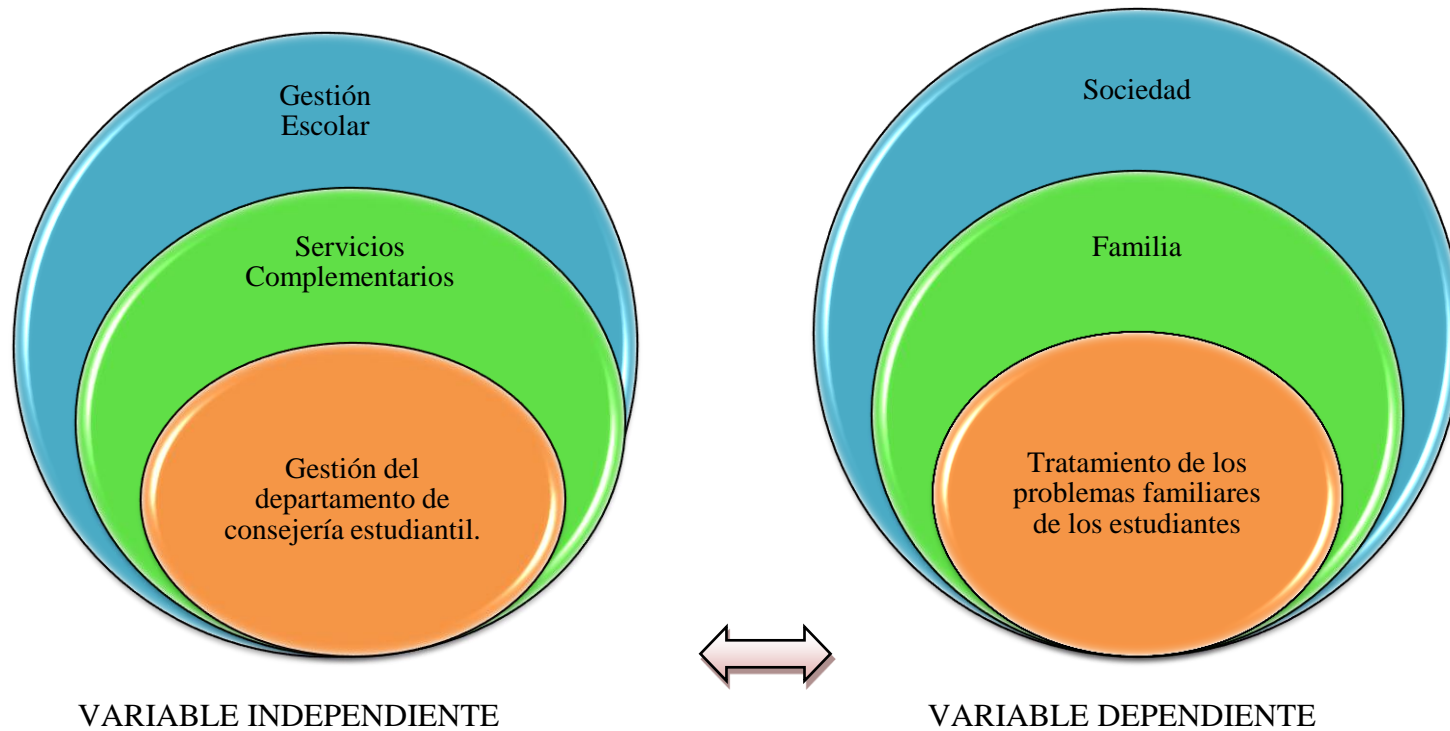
Gestión Escolar

Servicios Complementarios

Gestión del departamento de consejería estudiantil.

VARIABLE INDEPENDIENTE

Sociedad

Familia

Tratamiento de los problemas familiares de los estudiantes

VARIABLE DEPENDIENTE